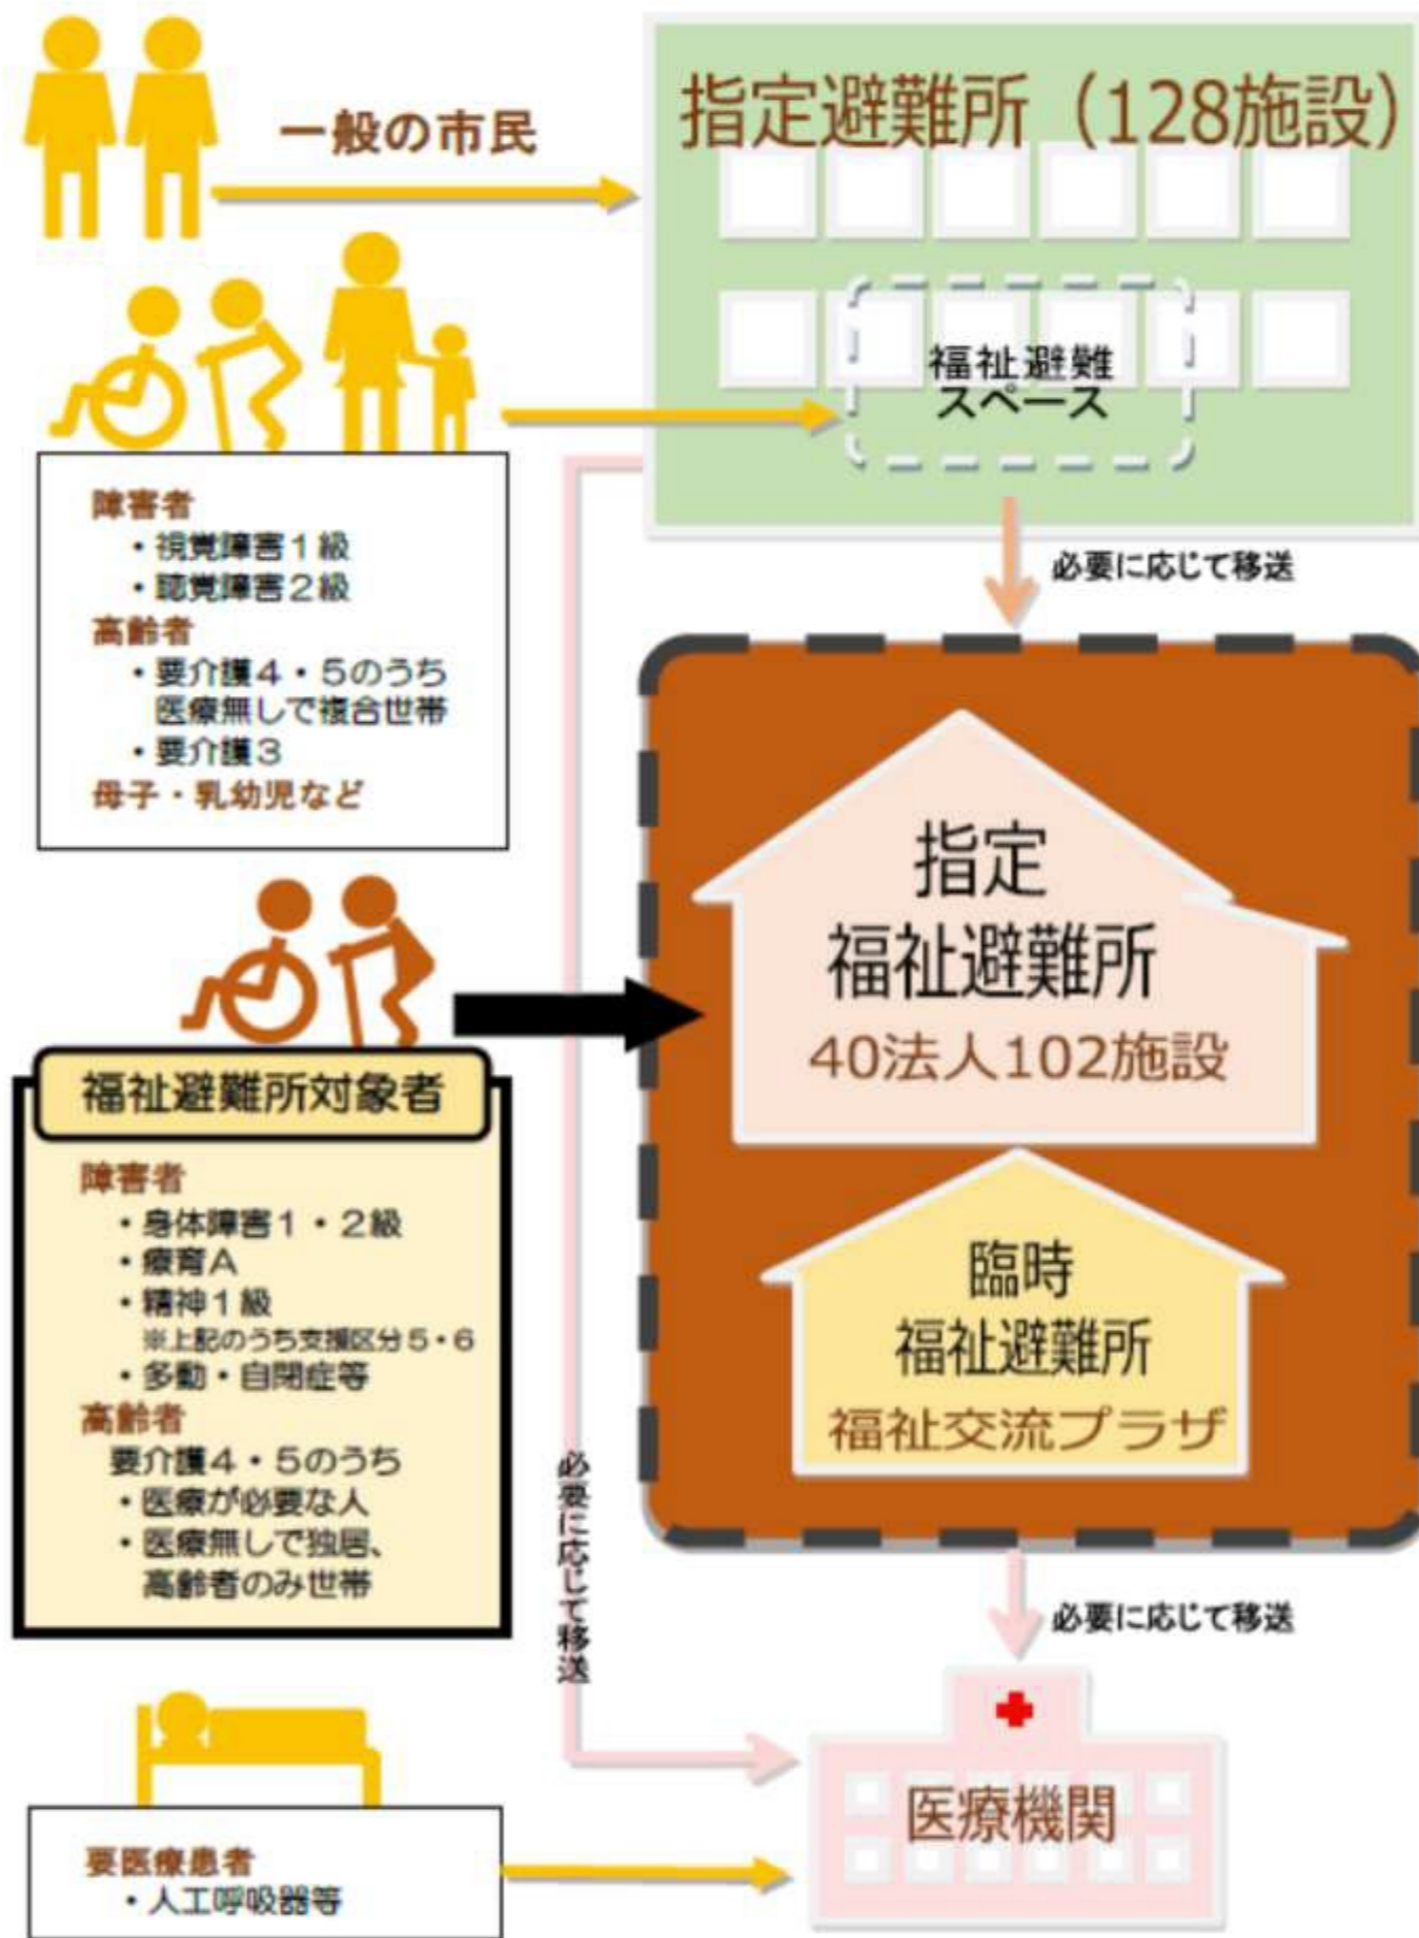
一般の市民

指定避難所（128施設）

福祉避難スペース

障害者
・視覚障害１級
・聴覚障害２級
高齢者
・要介護４・５のうち医療無しで複合世帯
・要介護３
母子・乳幼児など

必要に応じて移送

指定
福祉避難所
40法人102施設

福祉避難所対象者

障害者
・身体障害１・２級
・療育A
・精神１級
※上記のうち支援区分５・６
・多動・自閉症等
高齢者
要介護４・５のうち
・医療が必要な人
・医療無しで独居、高齢者のみ世帯

臨時
福祉避難所
福祉交流プラザ

必要に応じて移送

必要に応じて移送

医療機関

要医療患者
・人工呼吸器等